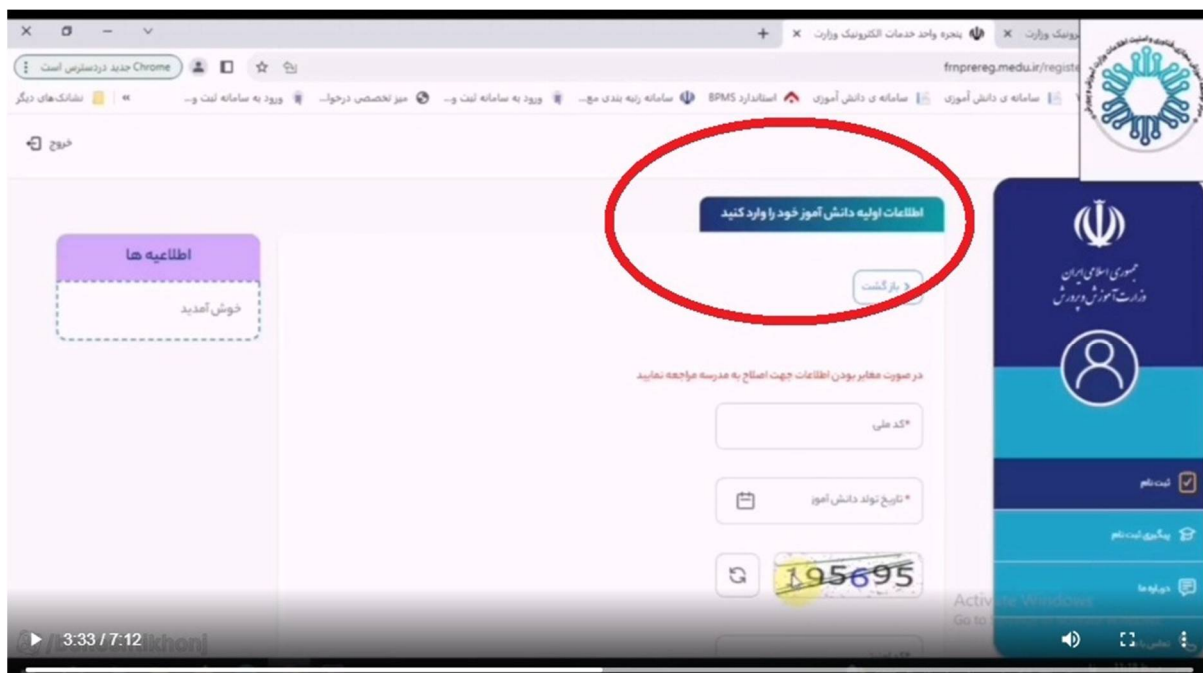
پنجره واحد خدمات الکترونیک وزارت
رونیک وزارت
Chrome جدید دردسترس است
frnprereg.medu.ir/registe
سامانه ی دانش آموزی
سامانه ی دانش آموزی
استاندارد BPMS
سامانه رتبه بندی مع...
ورود به سامانه ثبت و...
میز تخصصی درخوا...
ورود به سامانه ثبت و...
نشانک‌های دیگر
خروج
اطلاعات اولیه دانش آموز خود را وارد کنید
بازگشت
اطلاعیه ها
خوش آمدید
جمهوری اسلامی ایران
وزارت آموزش و پرورش
در صورت مغایر بودن اطلاعات جهت اصلاح به مدرسه مراجعه نمایید
*کد ملی
* تاریخ تولد دانش آموز
195695
ثبت نام
پیگیری ثبت نام
درباره ما
Activate Windows
Go to
3:33 / 7:12